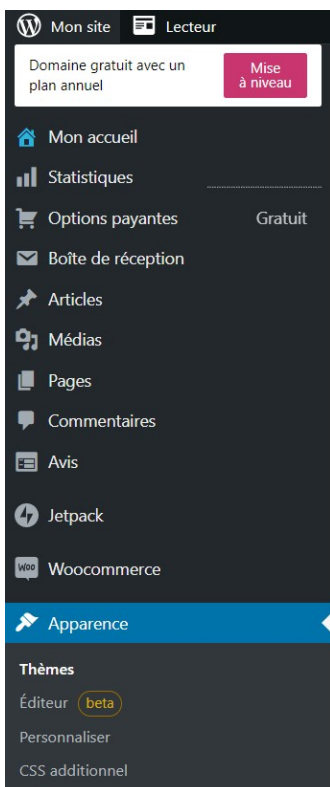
Mon site
Lecteur

Domaine gratuit avec un plan annuel
Mise à niveau

Mon accueil
Statistiques
Options payantes
Gratuit
Boîte de réception
Articles
Médias
Pages
Commentaires
Avis
Jetpack
Woocommerce
Apparence
Thèmes
Éditeur beta
Personnaliser
CSS additionnel